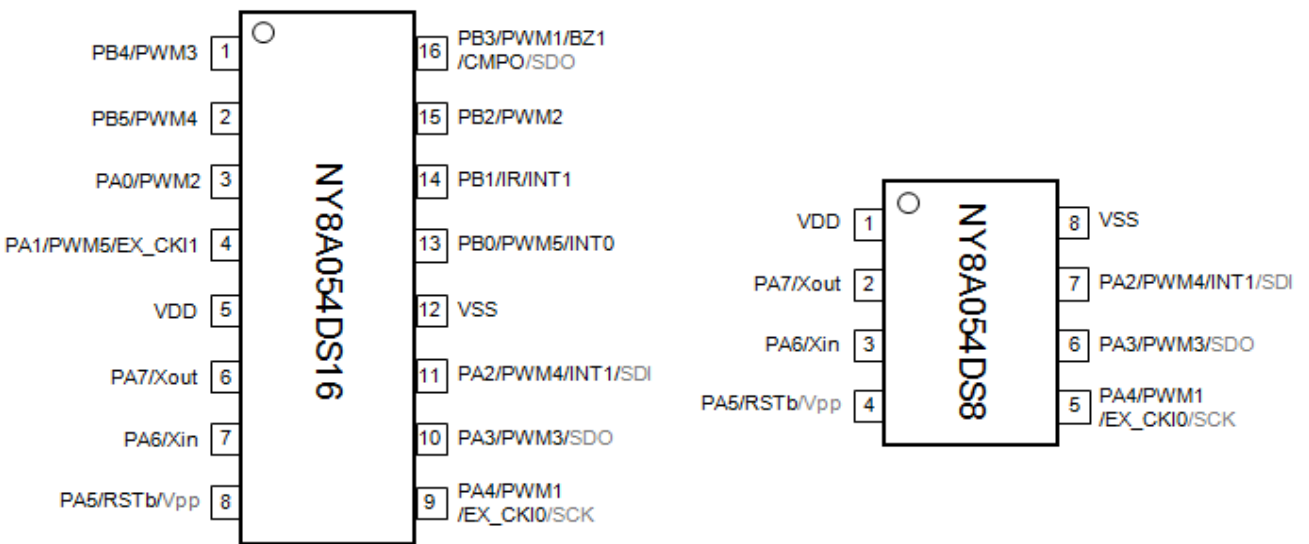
PB4/PWM3 1
PB5/PWM4 2
PA0/PWM2 3
PA1/PWM5/EX_CKI1 4
VDD 5
PA7/Xout 6
PA6/Xin 7
PA5/RSTb/Vpp 8

NY8A054DS16

16 PB3/PWM1/BZ1 /CMPO/SDO
15 PB2/PWM2
14 PB1/IR/INT1
13 PB0/PWM5/INT0
12 VSS
11 PA2/PWM4/INT1/SDI
10 PA3/PWM3/SDO
9 PA4/PWM1 /EX_CKI0/SCK

VDD 1
PA7/Xout 2
PA6/Xin 3
PA5/RSTb/Vpp 4

NY8A054DS8

8 VSS
7 PA2/PWM4/INT1/SDI
6 PA3/PWM3/SDO
5 PA4/PWM1 /EX_CKI0/SCK